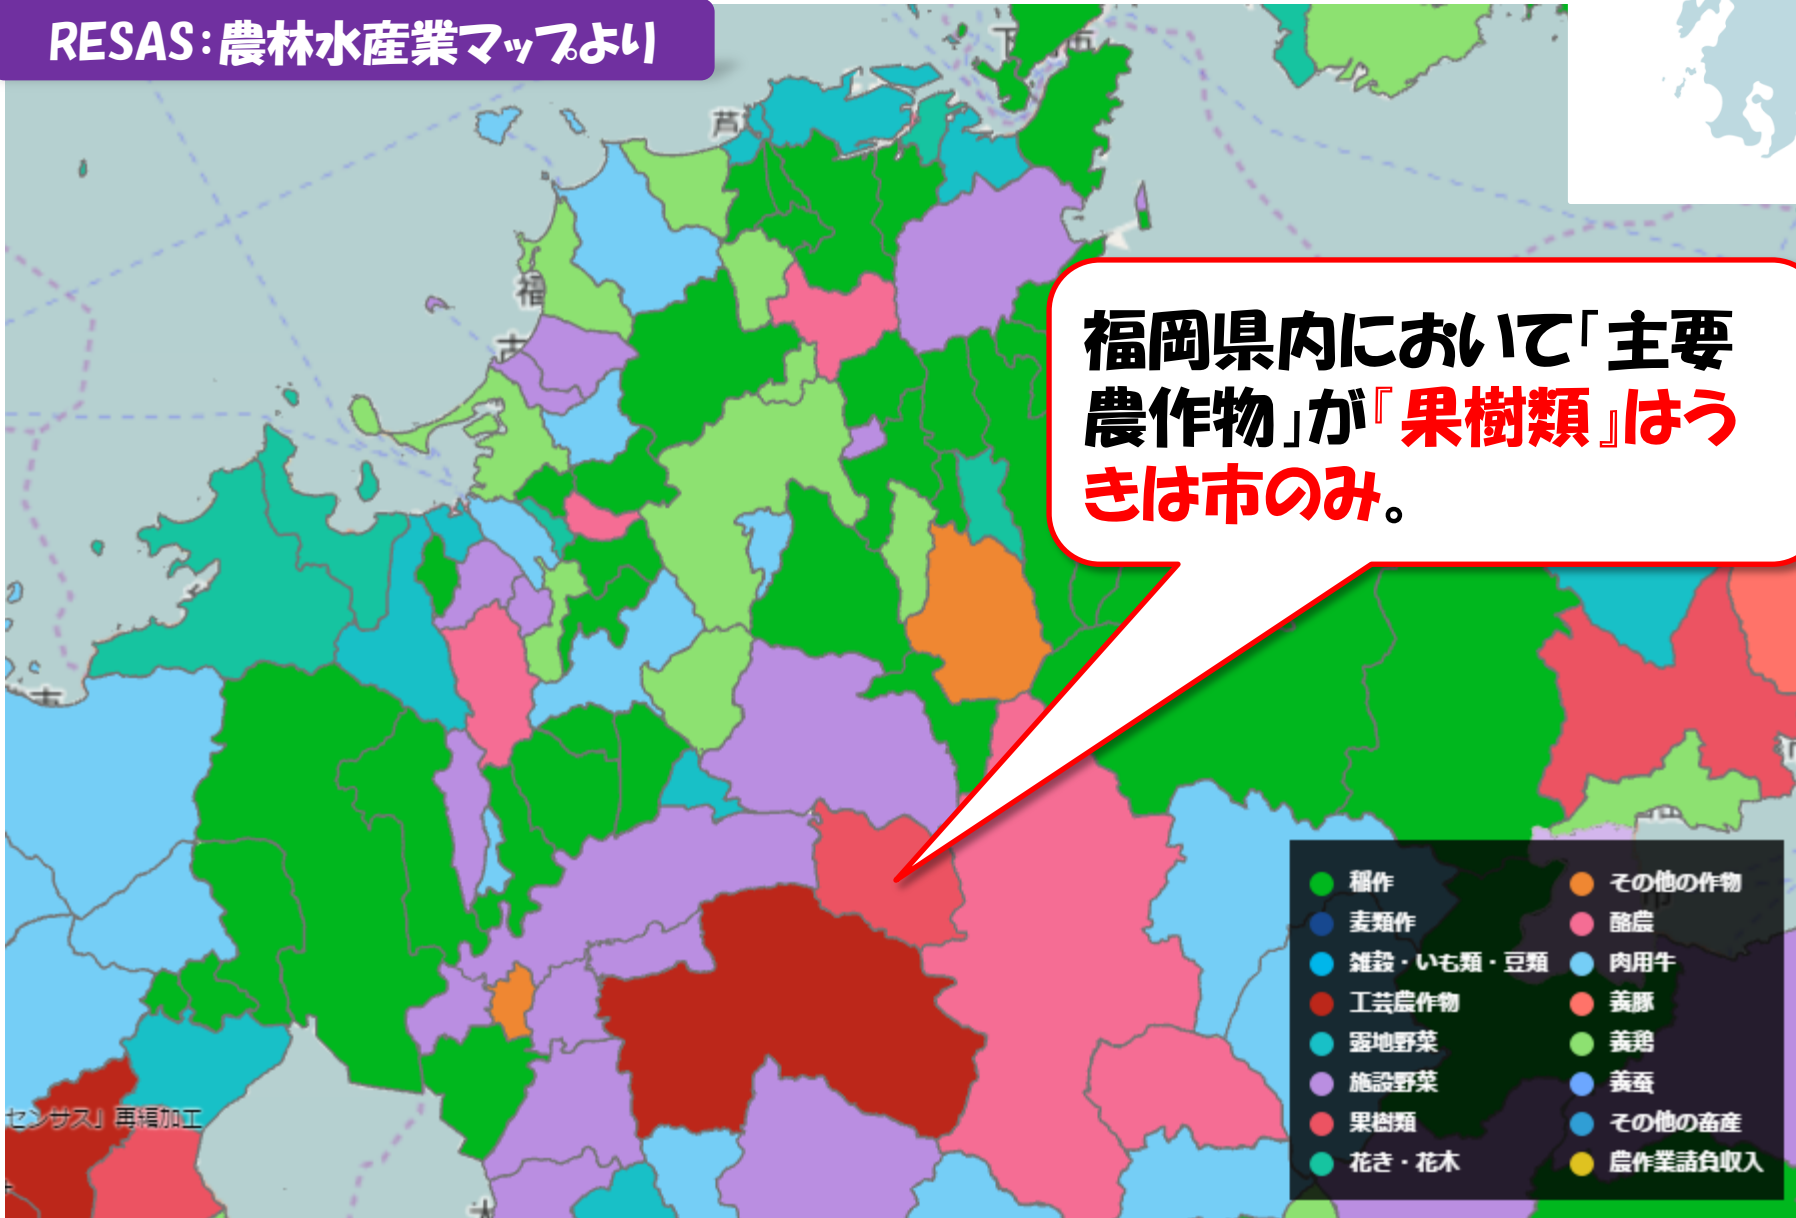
RESAS：農林水産業マップより

福岡県内において「主要農作物」が『果樹類』はうきは市のみ。

稲作
麦類作
雑穀・いも類・豆類
工芸農作物
露地野菜
施設野菜
果樹類
花き・花木
その他の作物
酪農
肉用牛
養豚
養鶏
養蚕
その他の畜産
農作業請負収入

センサス」再編加工